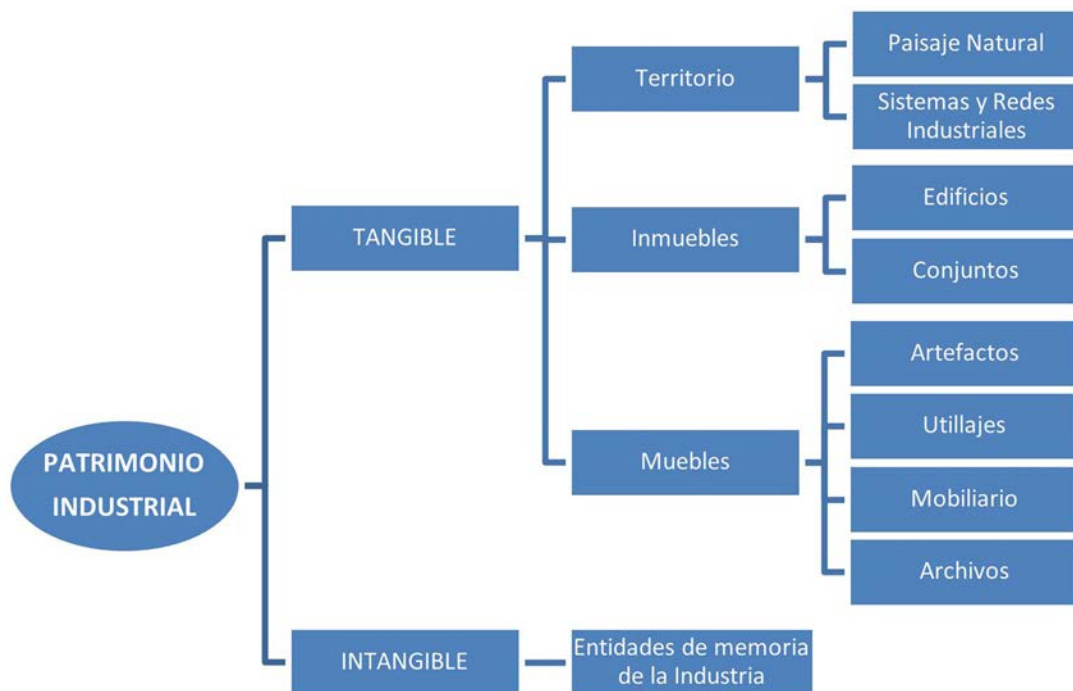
PATRIMONIO INDUSTRIAL

TANGIBLE

Territorio

Paisaje Natural

Sistemas y Redes Industriales

Inmuebles

Edificios

Conjuntos

Muebles

Artefactos

Utillajes

Mobiliario

Archivos

INTANGIBLE

Entidades de memoria de la Industria